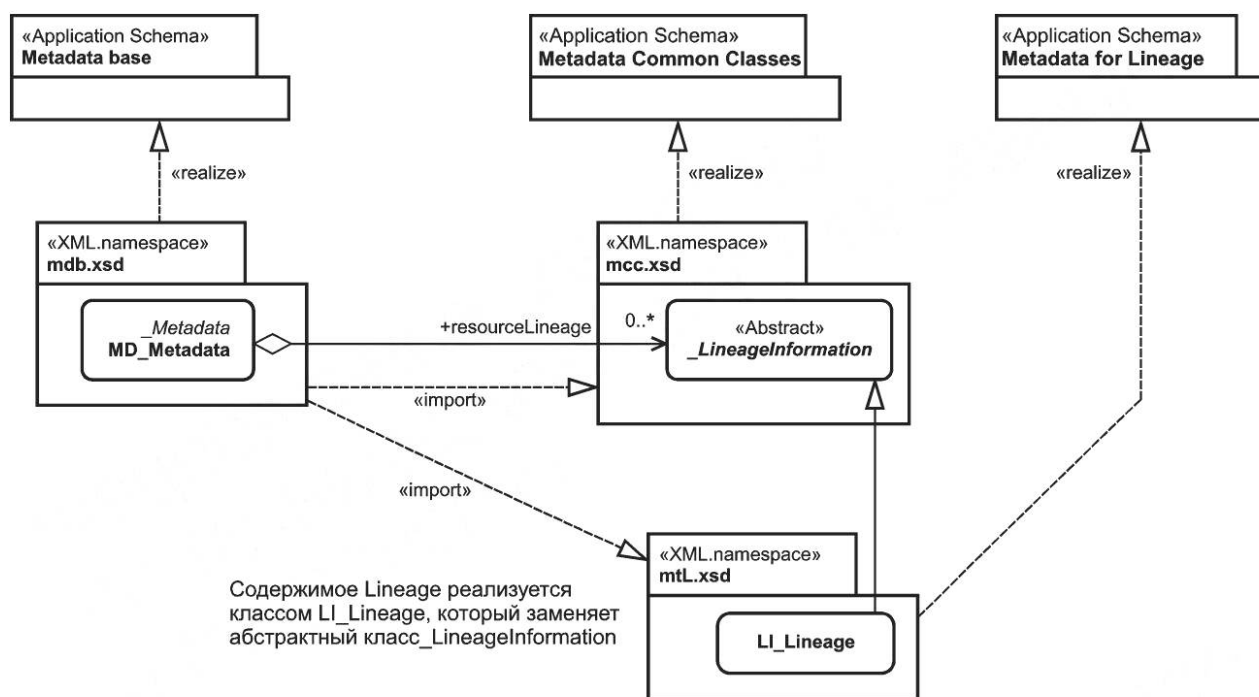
«Application Schema»
Metadata base

«Application Schema»
Metadata Common Classes

«Application Schema»
Metadata for Lineage

«realize»

«realize»

«realize»

«XML.namespace»
mdb.xsd

_Metadata
MD_Metadata

+resourceLineage

0..*

«XML.namespace»
mcc.xsd

«Abstract»
_LineageInformation

«import»

«import»

«XML.namespace»
mtL.xsd

LI_Lineage

Содержимое Lineage реализуется классом LI_Lineage, который заменяет абстрактный класс_LineageInformation